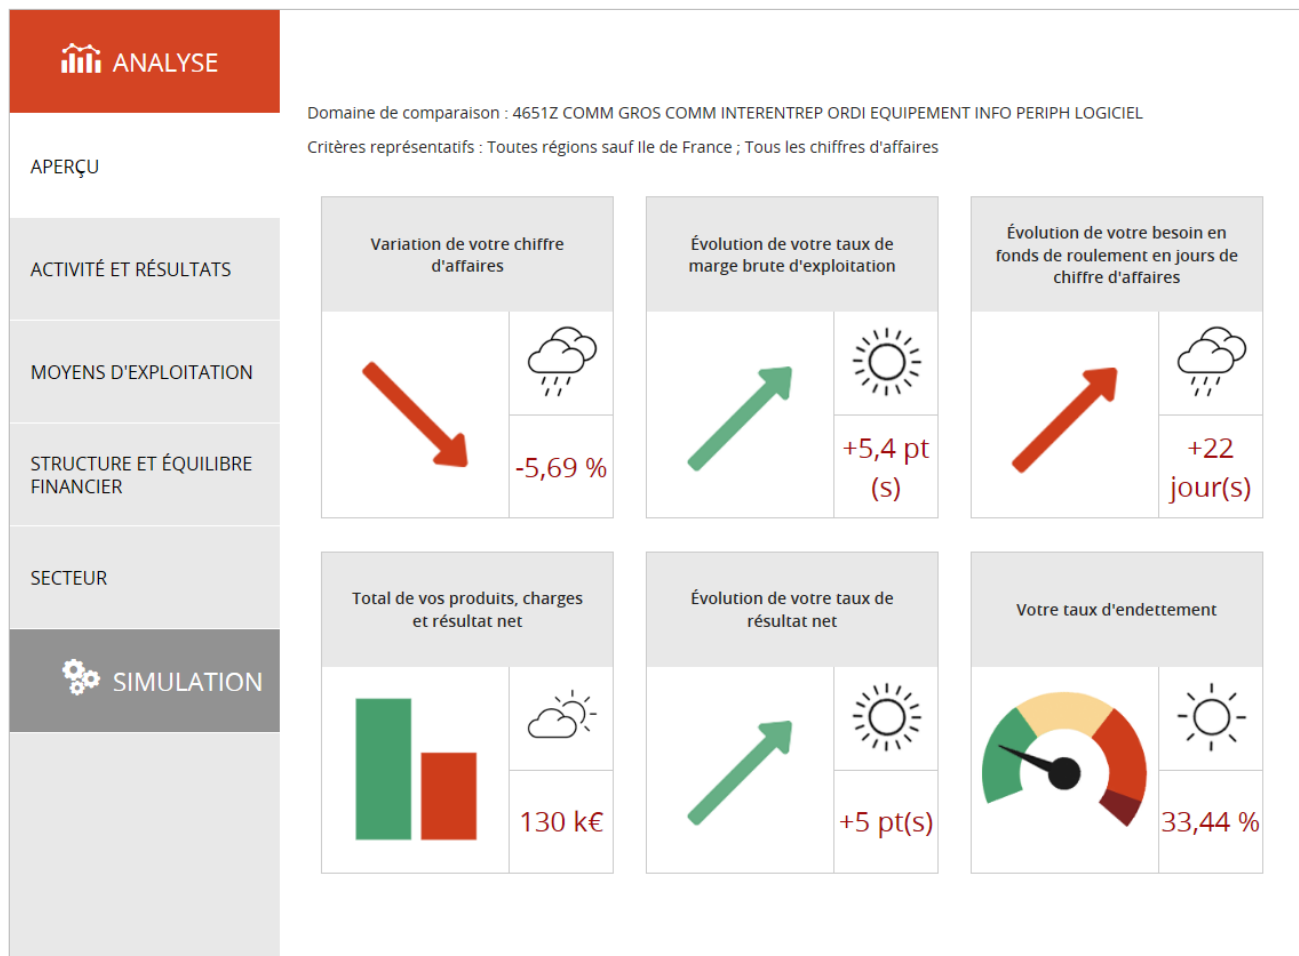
ANALYSE

APERÇU

ACTIVITÉ ET RÉSULTATS

MOYENS D'EXPLOITATION

STRUCTURE ET ÉQUILIBRE FINANCIER

SECTEUR

SIMULATION

Domaine de comparaison : 4651Z COMM GROS COMM INTERENTREP ORDI EQUIPEMENT INFO PERIPH LOGICIEL

Critères représentatifs : Toutes régions sauf Ile de France ; Tous les chiffres d'affaires

Variation de votre chiffre d'affaires

-5,69 %

Évolution de votre taux de marge brute d'exploitation

+5,4 pt (s)

Évolution de votre besoin en fonds de roulement en jours de chiffre d'affaires

+22 jour(s)

Total de vos produits, charges et résultat net

130 k€

Évolution de votre taux de résultat net

+5 pt(s)

Votre taux d'endettement

33,44 %